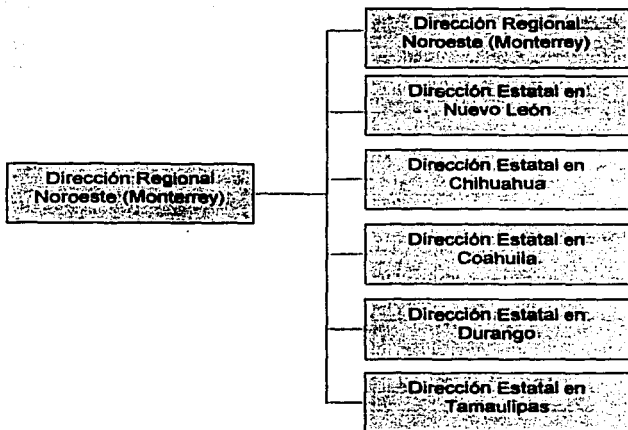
Dirección Regional Noroeste (Monterrey)

Dirección Regional Noroeste (Monterrey)

Dirección Estatal en Nuevo León

Dirección Estatal en Chihuahua

Dirección Estatal en Coahuila

Dirección Estatal en Durango

Dirección Estatal en Tamaulipas